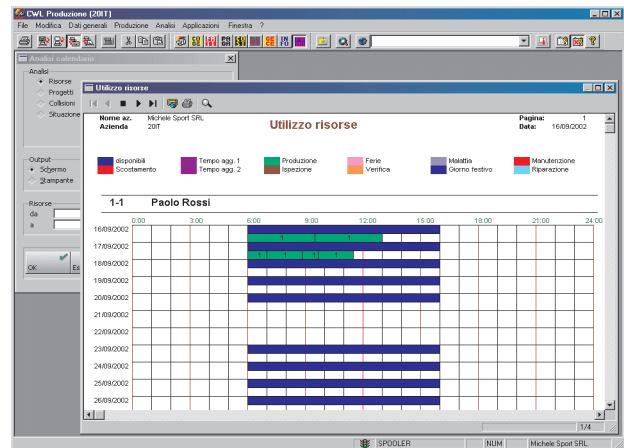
CWL Produzione (20IT)
File Modifica Dati generali Produzione Analisi Applicazioni Finestra ?

Analisi calendario
Analisi
Risorse
Progetti
Collisioni
Situazione

Output
Schermo
Stampante

Risorse
da
a

OK
Es

Utilizzo risorse

Nome az. Michele Sport SRL
Azienda 20IT
Utilizzo risorse
Pagina: 1
Data: 16/09/2002

disponibili
Scostamento
Tempo agg. 1
Tempo agg. 2
Produzione
Ispezione
Ferie
Verifica
Malattia
Giorno festivo
Manutenzione
Riparazione

1-1 Paolo Rossi

0:00 3:00 6:00 9:00 12:00 15:00 18:00 21:00 24:00

16/09/2002 1 1
17/09/2002
18/09/2002 1 1 1 1 1 1
19/09/2002
20/09/2002
21/09/2002
22/09/2002
23/09/2002
24/09/2002
25/09/2002
26/09/2002

1/4

SPOOLER NUM Michele Sport SRL